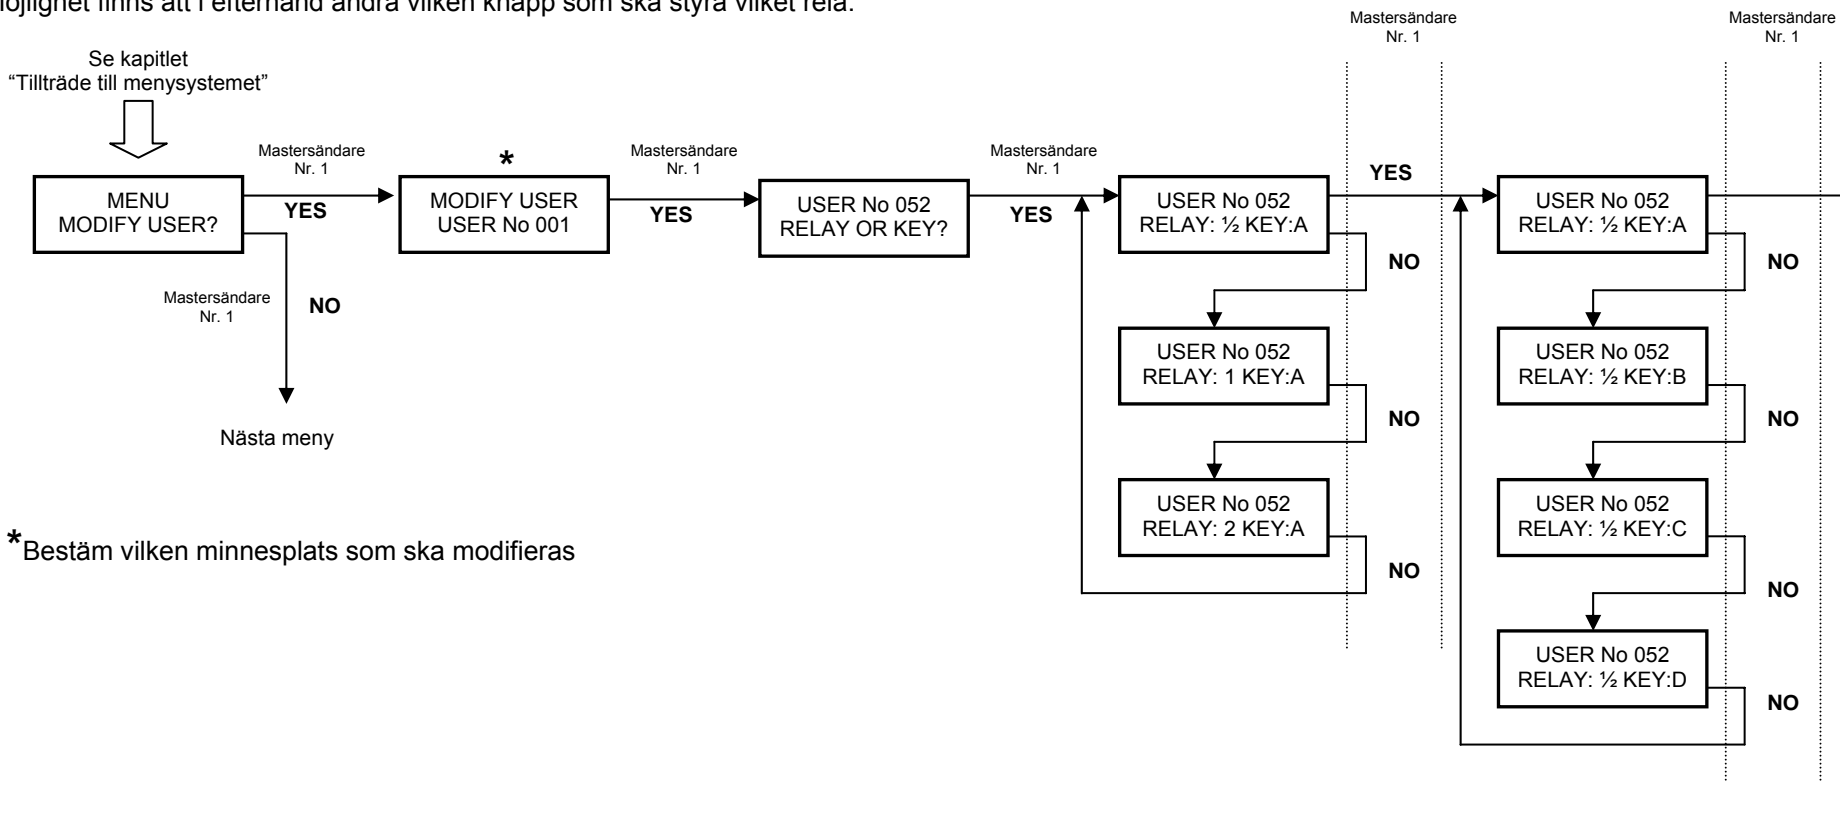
öjlighet finns att i efterhand ändra vilken knapp som ska styra vilket relä.

Mastersändare Nr. 1

Mastersändare Nr. 1

Se kapitlet "Tillträde till menysystemet"

Mastersändare Nr. 1

*

Mastersändare Nr. 1

Mastersändare Nr. 1

YES

MENU MODIFY USER?

YES

MODIFY USER USER No 001

YES

USER No 052 RELAY OR KEY?

YES

USER No 052 RELAY: ½ KEY:A

USER No 052 RELAY: ½ KEY:A

Mastersändare Nr. 1

NO

NO

NO

USER No 052 RELAY: 1 KEY:A

USER No 052 RELAY: ½ KEY:B

NO

NO

Nästa meny

USER No 052 RELAY: 2 KEY:A

USER No 052 RELAY: ½ KEY:C

*Bestäm vilken minnesplats som ska modifieras

NO

NO

USER No 052 RELAY: ½ KEY:D

NO